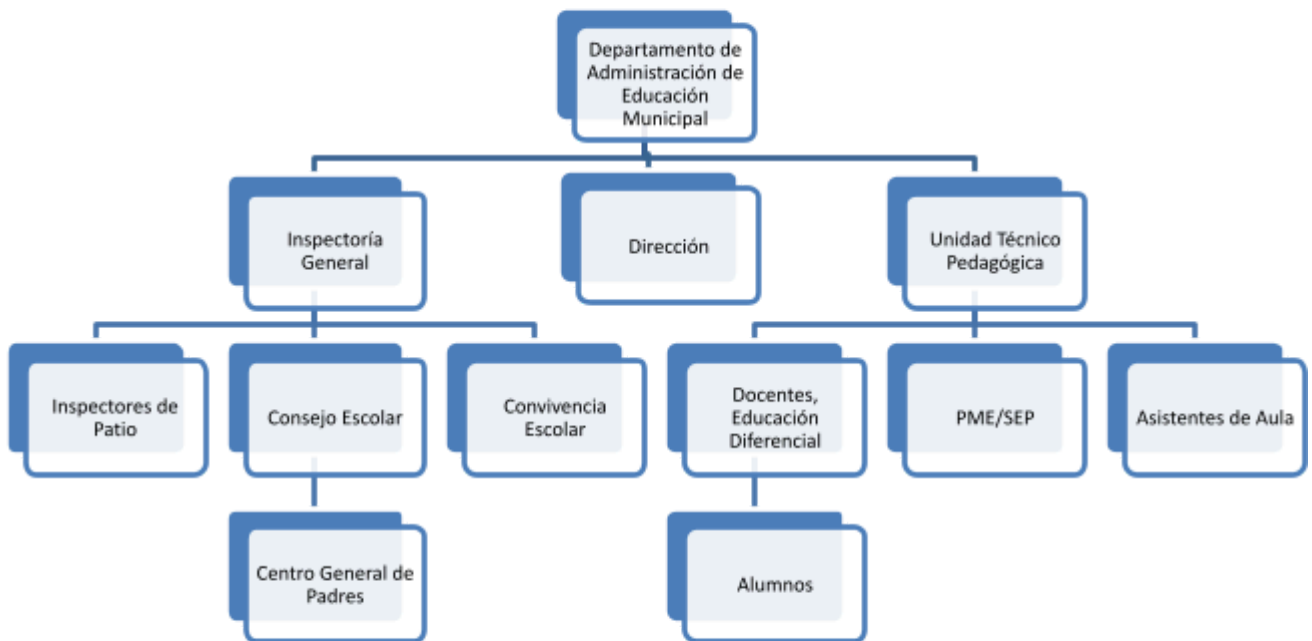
Departamento de Administración de Educación Municipal

Inspectoría General

Dirección

Unidad Técnico Pedagógica

Inspectores de Patio

Consejo Escolar

Convivencia Escolar

Docentes, Educación Diferencial

PME/SEP

Asistentes de Aula

Centro General de Padres

Alumnos